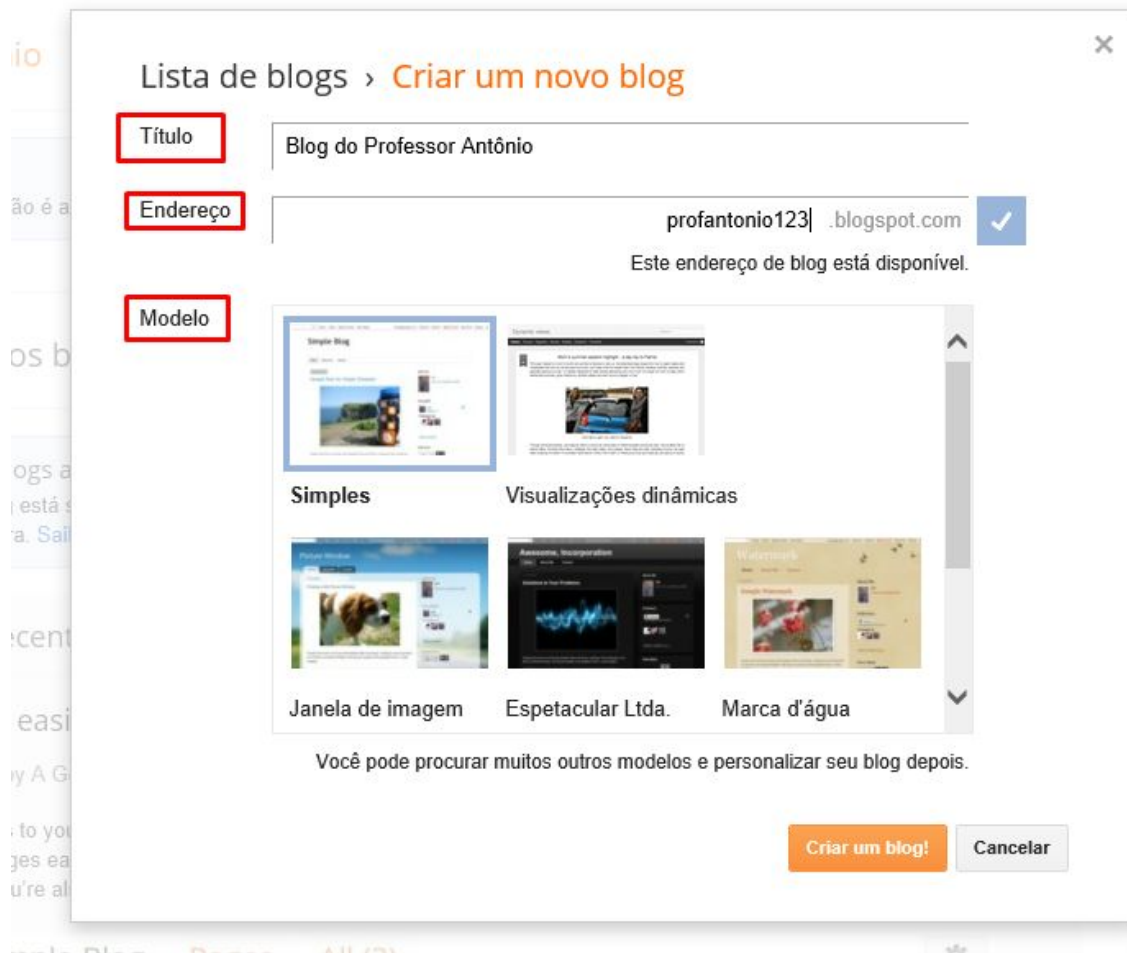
io

ão é a

os b

ogs a
está s
a. Sai

ecent

easi

y A G

to you
ges ea
u're al

Lista de blogs › Criar um novo blog

×

Título

Blog do Professor Antônio

Endereço

profantonio123 .blogspot.com

Este endereço de blog está disponível.

Modelo

Simple Blog

Simples

Dynamic views

Visualizações dinâmicas

Picture Window

Janela de imagem

Awesome, Incorporation

Espetacular Ltda.

Watermark

Marca d'água

Você pode procurar muitos outros modelos e personalizar seu blog depois.

Criar um blog!

Cancelar